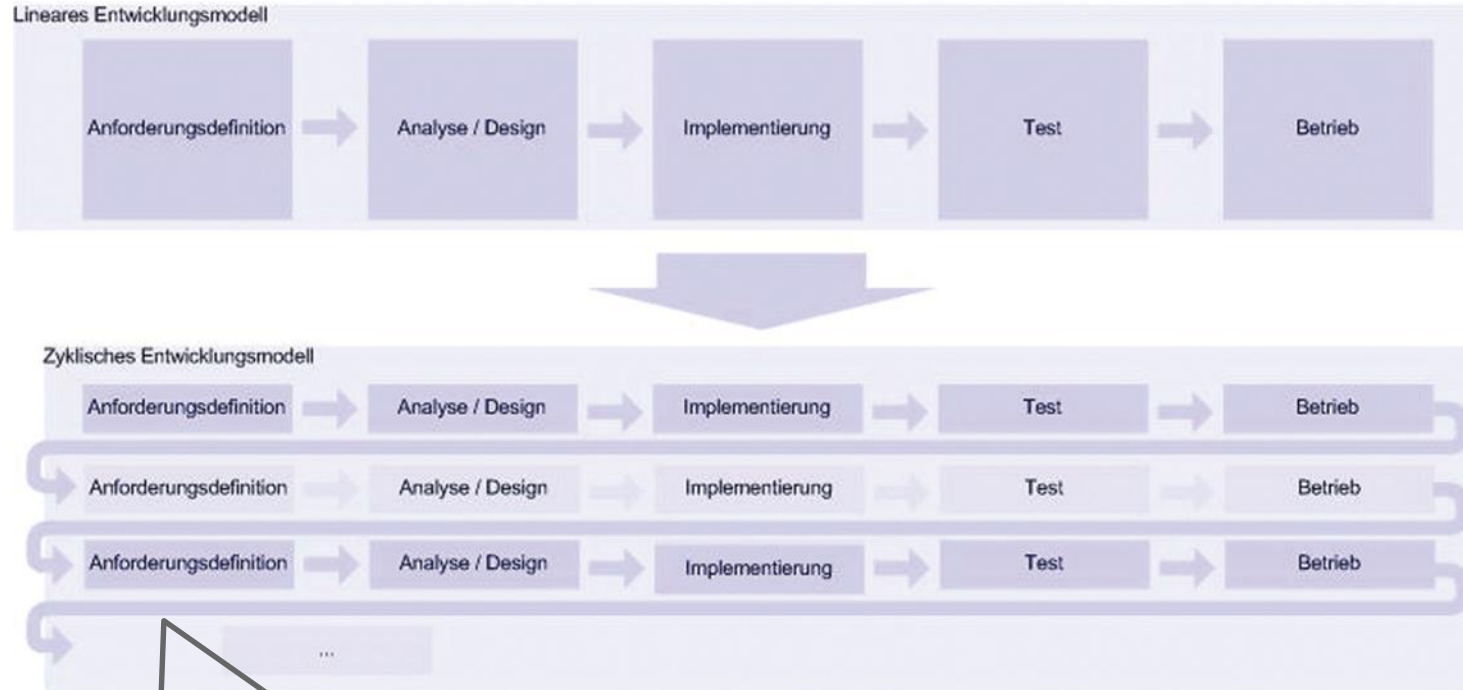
Lineares Entwicklungsmodell

Anforderungsdefinition

Analyse / Design

Implementierung

Test

Betrieb

Zyklisches Entwicklungsmodell

Anforderungsdefinition

Analyse / Design

Implementierung

Test

Betrieb

Anforderungsdefinition

Analyse / Design

Implementierung

Test

Betrieb

Anforderungsdefinition

Analyse / Design

Implementierung

Test

Betrieb

...